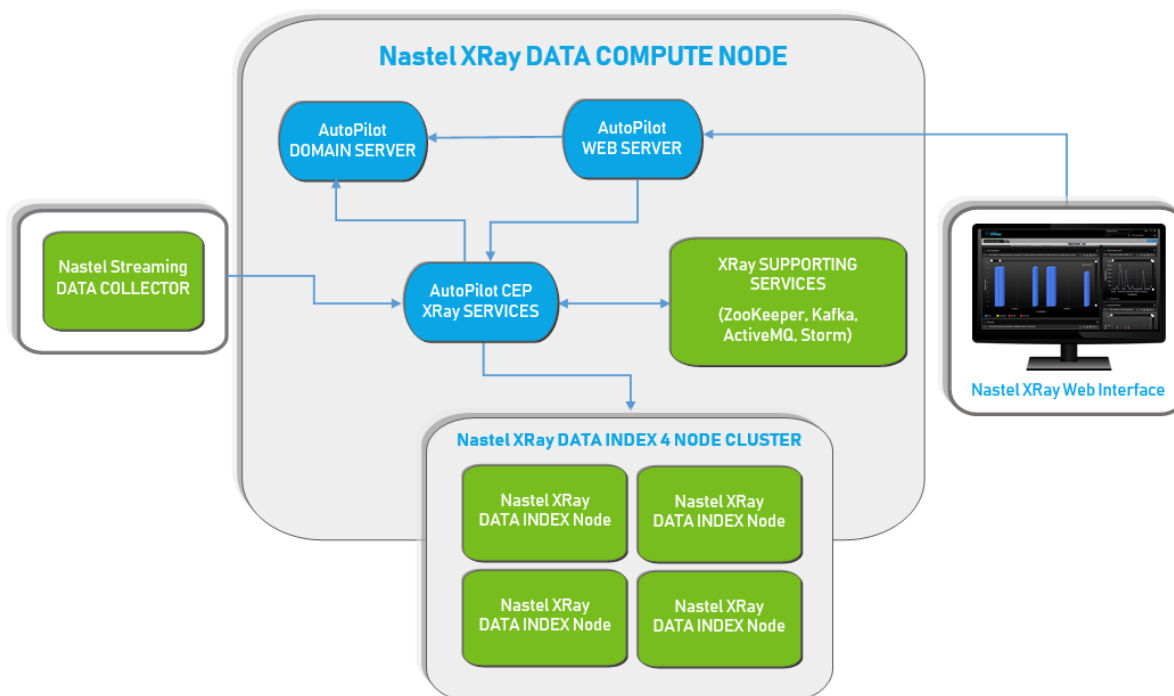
Nastel XRay DATA COMPUTE NODE

AutoPilot DOMAIN SERVER

AutoPilot WEB SERVER

Nastel Streaming DATA COLLECTOR

AutoPilot CEP XRay SERVICES

XRay SUPPORTING SERVICES

(ZooKeeper, Kafka, ActiveMQ, Storm)

Nastel XRay Web Interface

Nastel XRay DATA INDEX 4 NODE CLUSTER

Nastel XRay DATA INDEX Node

Nastel XRay DATA INDEX Node

Nastel XRay DATA INDEX Node

Nastel XRay DATA INDEX Node